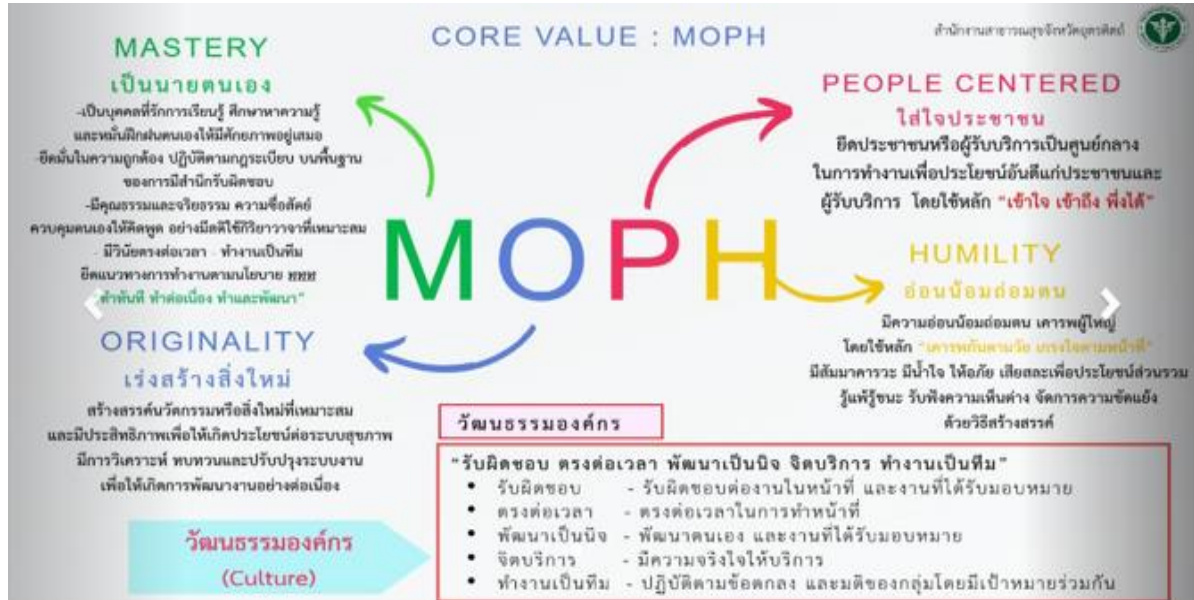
CORE VALUE : MOPH

สำนักงานสาธารณสุขจังหวัดอุตรดิตถ์

MASTERY
เป็นนายตนเอง

-เป็นบุคคลที่รักการเรียนรู้ ศึกษาหาความรู้และหมั่นฝึกฝนตนเองให้มีศักยภาพอยู่เสมอ
-ยึดมั่นในความถูกต้อง ปฏิบัติตามกฎระเบียบ บนพื้นฐานของการมีสำนึกรับผิดชอบ
-มีคุณธรรมและจริยธรรม ความซื่อสัตย์ ควบคุมตนเองให้คิดพูด อย่างมีสติใช้กิริยาวาจาที่เหมาะสม
-มีวินัยตรงต่อเวลา - ทำงานเป็นทีม ยึดแนวทางการทำงานตามนโยบาย พชพ "ต่อยอด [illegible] ทำต่อเนื่อง ทำและพัฒนา"

PEOPLE CENTERED
ใส่ใจประชาชน

ยึดประชาชนหรือผู้รับบริการเป็นศูนย์กลางในการทำงานเพื่อประโยชน์อันดีแก่ประชาชนและผู้รับบริการ โดยใช้หลัก "เข้าใจ เข้าถึง พึ่งได้"

MOPH

HUMILITY
อ่อนน้อมถ่อมตน

มีความอ่อนน้อมถ่อมตน เคารพผู้ใหญ่ โดยใช้หลัก "เคารพกันตามวัย บรรจุใจตามหน้าที่" มีสัมมาคารวะ มีน้ำใจ ให้อภัย เสียสละเพื่อประโยชน์ส่วนรวม รู้แพ้รู้ชนะ รับฟังความเห็นต่าง จัดการความขัดแย้งด้วยวิธีสร้างสรรค์

ORIGINALITY
เร่งสร้างสิ่งใหม่

สร้างสรรค์นวัตกรรมหรือสิ่งใหม่ที่เหมาะสมและมีประสิทธิภาพเพื่อให้เกิดประโยชน์ต่อระบบสุขภาพ มีการวิเคราะห์ ทบทวนและปรับปรุงระบบงานเพื่อให้เกิดการพัฒนางานอย่างต่อเนื่อง

วัฒนธรรมองค์กร

"รับผิดชอบ ตรงต่อเวลา พัฒนาเป็นนิจ จิตบริการ ทำงานเป็นทีม"
• รับผิดชอบ - รับผิดชอบต่องานในหน้าที่ และงานที่ได้รับมอบหมาย
• ตรงต่อเวลา - ตรงต่อเวลาในการทำหน้าที่
• พัฒนาเป็นนิจ - พัฒนาตนเอง และงานที่ได้รับมอบหมาย
• จิตบริการ - มีความจริงใจให้บริการ
• ทำงานเป็นทีม - ปฏิบัติตามข้อตกลง และมติของกลุ่มโดยมีเป้าหมายร่วมกัน

วัฒนธรรมองค์กร
(Culture)